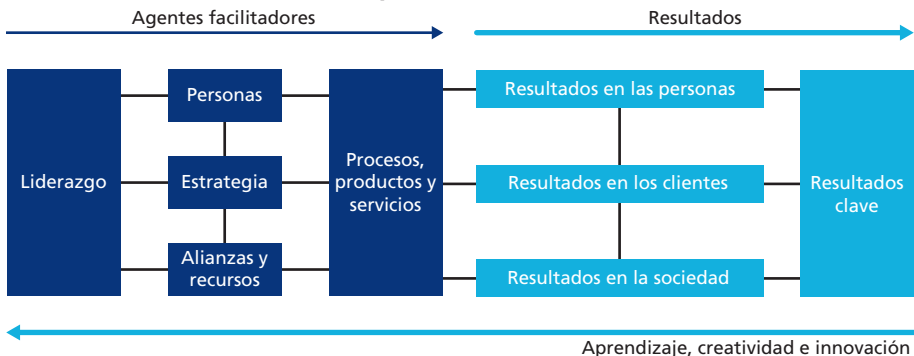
Agentes facilitadores

Resultados

Liderazgo

Personas

Estrategia

Alianzas y recursos

Procesos, productos y servicios

Resultados en las personas

Resultados en los clientes

Resultados en la sociedad

Resultados clave

Aprendizaje, creatividad e innovación